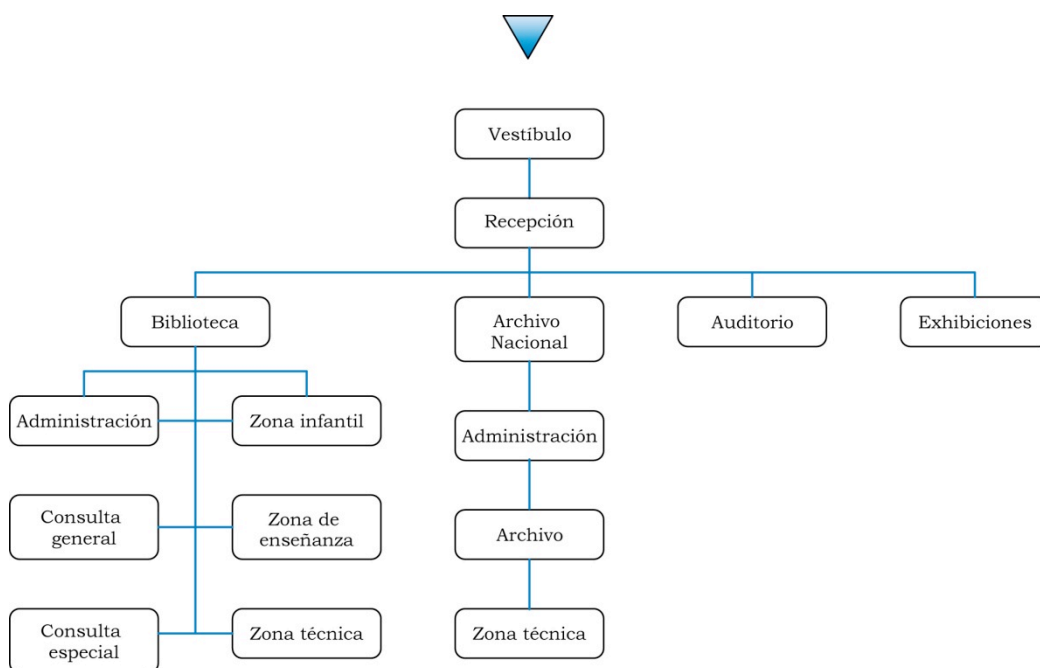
Vestíbulo

Recepción

Biblioteca

Archivo Nacional

Auditorio

Exhibiciones

Administración

Zona infantil

Consulta general

Zona de enseñanza

Consulta especial

Zona técnica

Administración

Archivo

Zona técnica